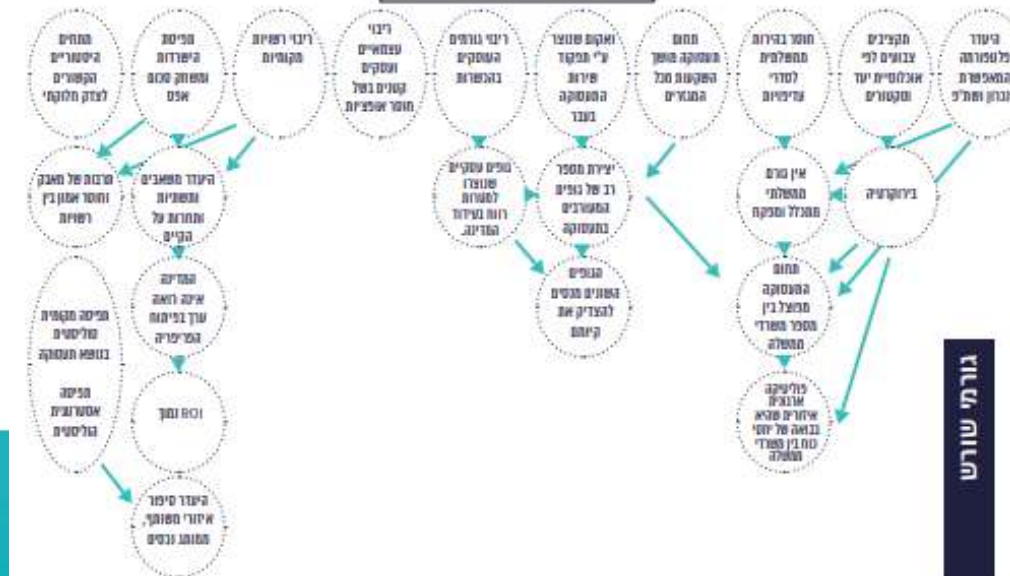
היעדר פלטפורמה המאפשרת תכנון ותמ"פ

תקציבים צבועים לפי אוכלוסיית יעד ומקטורים

חוסר בהירות ממשלתית לסדרי עדיפויות

תחום התעסוקה מושך השקעות מכל המגזרים

ואקום שנוצר ע"י מפקד שירות התעסוקה בעבר

ריבוי גורמים העוסקים בהכשרות

ריבוי עצמאיים ועסקים קטנים בשל חוסר אופציות

ריבוי רשויות מקומיות

תפיסת השירותים ומשתק סכום אפס

מתחים היסטוריים הקשורים לצדק חלוקתי

בירוקרטיה

אין גורם ממשלתי מכלל ומסקת

יצירת מספר רב של גופים המעורבים בתעסוקה

גופים עסקיים שנוצרו למטרות רווח בעידוד המדינה

תחום התעסוקה מפוצל בין מספר משרדי ממשלה

פוליטיקה ארגונית איחורים שהיא בבואה של יחסי כוח בין משרדי ממשלה

הגופים השונים מנסים להצדיק את קיומם

היעדר מאפיינים ומשימות ותחרות על הקיים

תרבות של מאבק וחוסר אמון בין רשויות

המדינה אינה רואה ערך בפיתוח הפריפריה

ROI נמוך

תפיסה מקומית פוליטית בנושא תעסוקה

תפיסה אסטרטגית פוליטית

היעדר סיפור איזורי משותף, תמונות נכסים

גורמי שורש